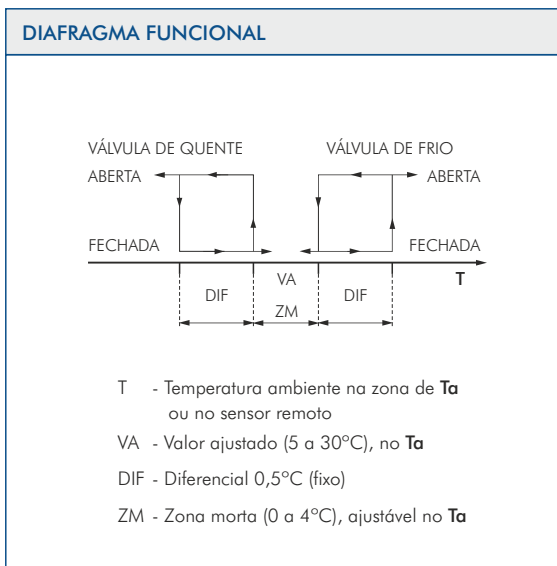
DIAFRAGMA FUNCIONAL

VÁLVULA DE QUENTE

VÁLVULA DE FRIO

ABERTA

ABERTA

FECHADA

FECHADA

T

VA

DIF

DIF

ZM

T - Temperatura ambiente na zona de **Ta** ou no sensor remoto

VA - Valor ajustado (5 a 30°C), no **Ta**

DIF - Diferencial 0,5°C (fixo)

ZM - Zona morta (0 a 4°C), ajustável no **Ta**